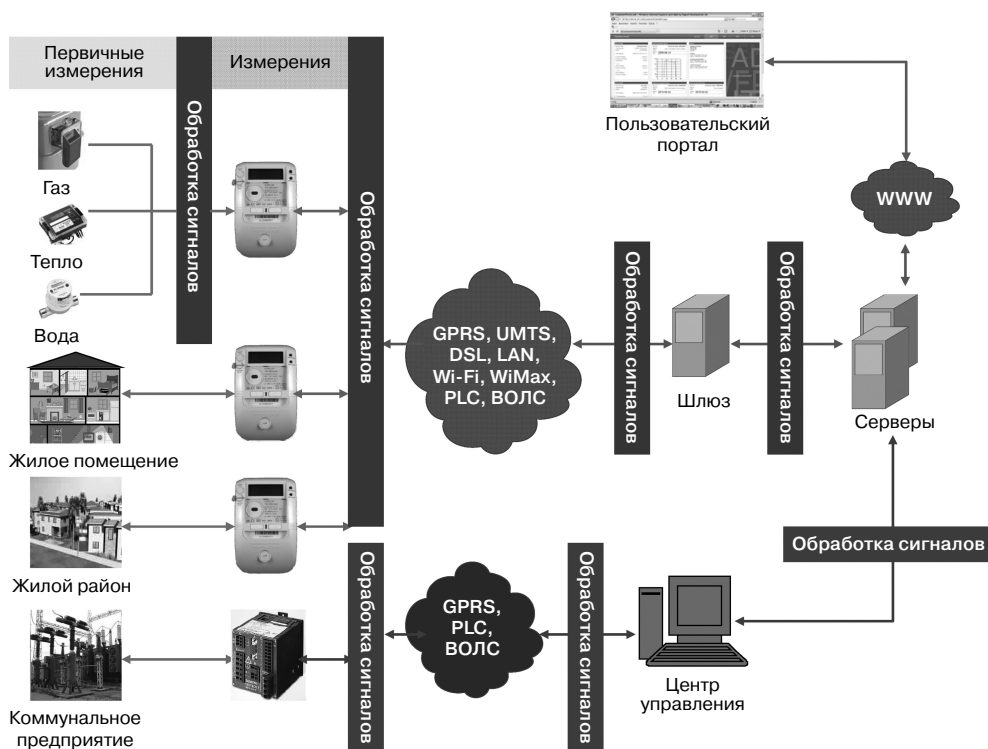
Первичные измерения

Измерения

Обработка сигналов

Газ

Тепло

Вода

Обработка сигналов

Жилое помещение

Жилой район

Коммунальное предприятие

Пользовательский портал

WWW

GPRS, UMTS, DSL, LAN, Wi-Fi, WiMax, PLC, ВОЛС

Обработка сигналов

Шлюз

Обработка сигналов

Серверы

Обработка сигналов

Обработка сигналов

GPRS, PLC, ВОЛС

Обработка сигналов

Центр управления